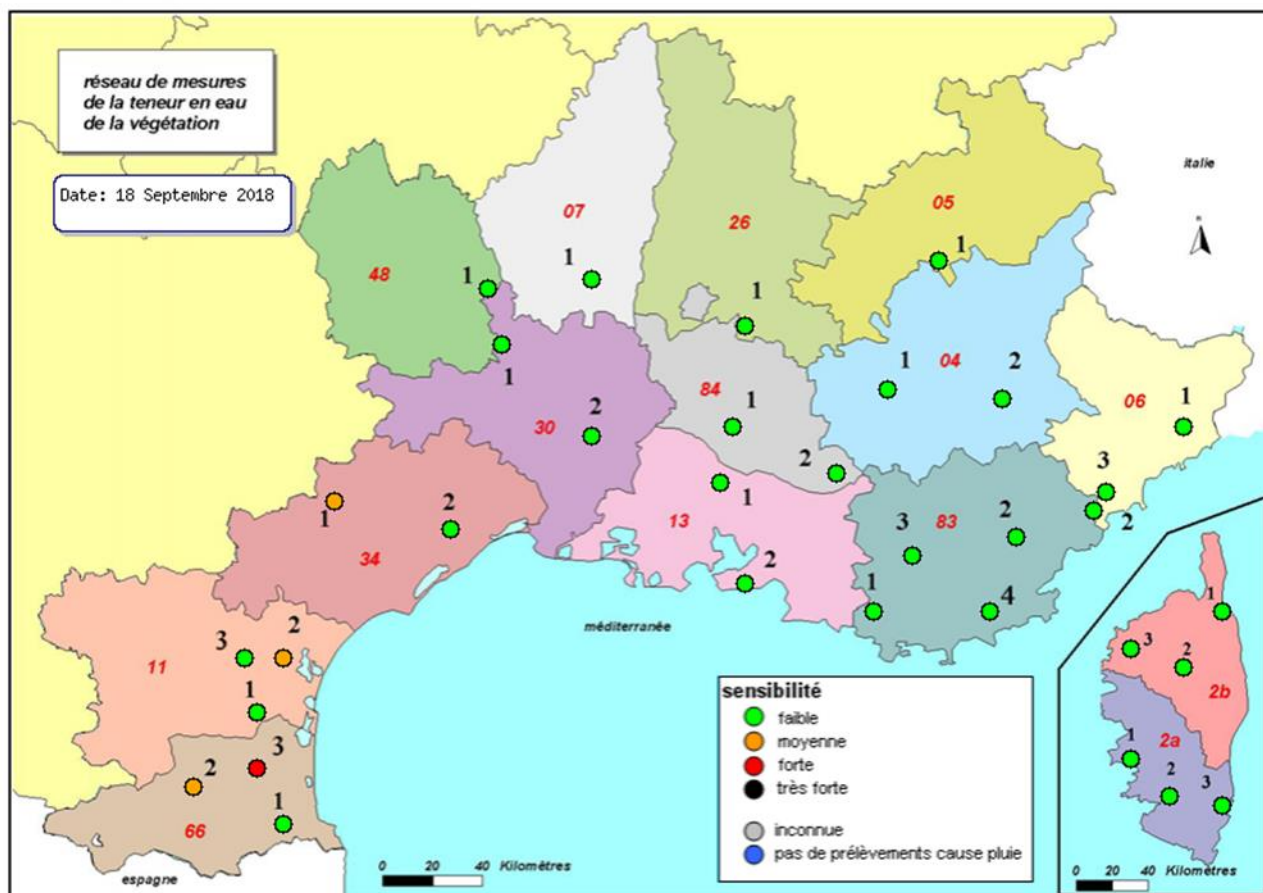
réseau de mesures
de la teneur en eau
de la végétation

Date: 18 Septembre 2018

italie

07
1

26
1

05
1

48
1

1

30
2

84
1

2

04
1
2

06
1

3

2

13
1

2

34
1
2

83
3
2
1
4

méditerranée

11
3
2
1

66
3
2
1

1
3
2
2b

1
2a
2
3

sensibilité
faible
moyenne
forte
très forte
inconnue
pas de prélèvements cause pluie

0 20 40 Kilomètres

0 20 40 Kilomètres

espagne